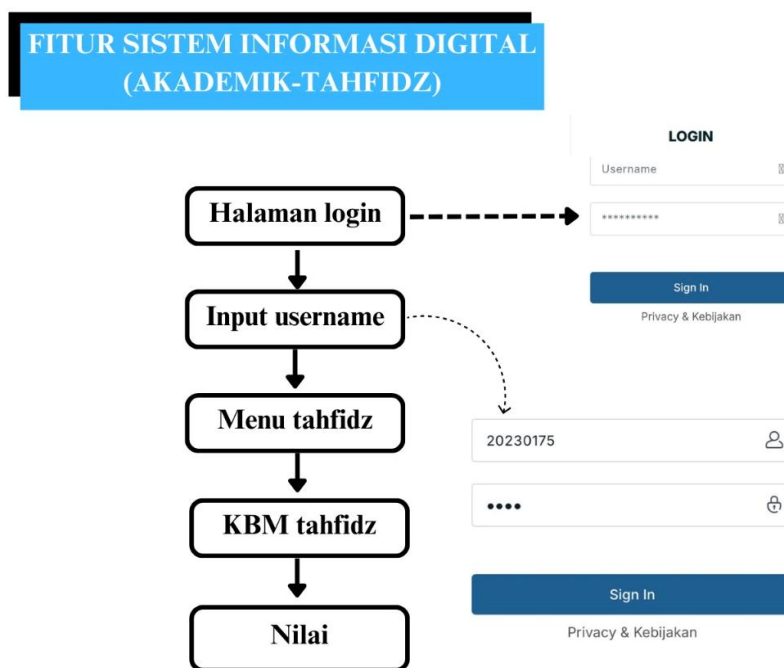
FITUR SISTEM INFORMASI DIGITAL (AKADEMIK-TAHFIDZ)

Halaman login

Input username

Menu tahfidz

KBM tahfidz

Nilai

LOGIN

Username

**********

Sign In

Privacy & Kebijakan

20230175

••••

Sign In

Privacy & Kebijakan